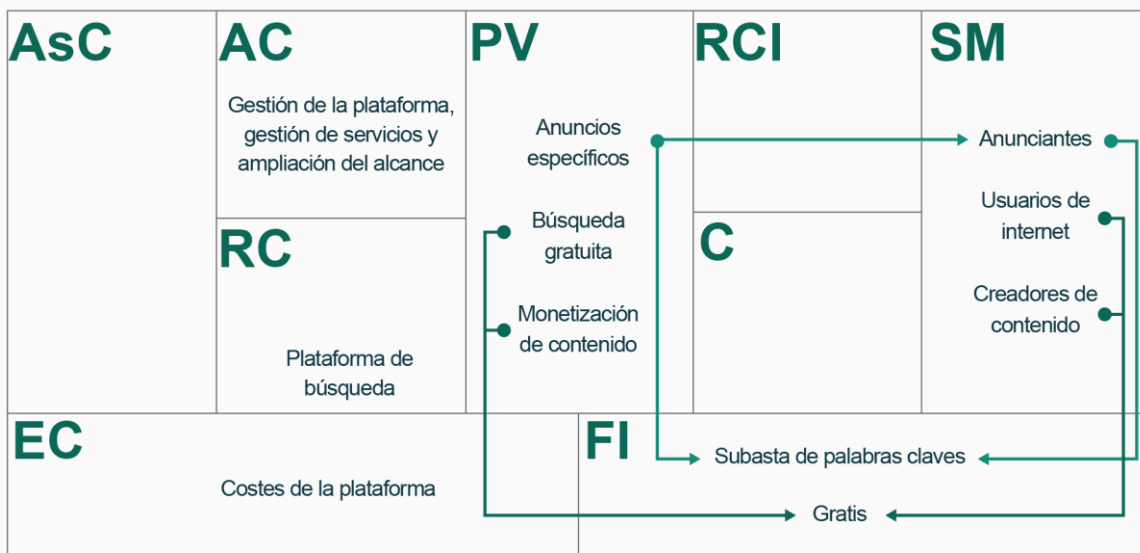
AsC

AC

Gestión de la plataforma, gestión de servicios y ampliación del alcance

RC

Plataforma de búsqueda

PV

Anuncios específicos

Búsqueda gratuita

Monetización de contenido

RCI

C

SM

Anunciantes

Usuarios de internet

Creadores de contenido

EC

Costes de la plataforma

FI

Subasta de palabras claves

Gratis